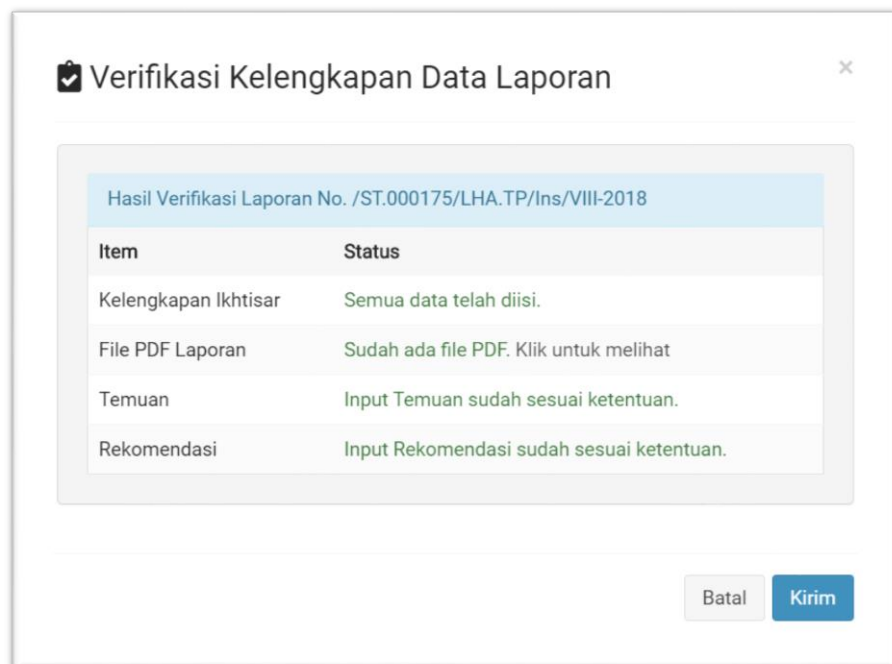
Verifikasi Kelengkapan Data Laporan

×

Hasil Verifikasi Laporan No. /ST.000175/LHA.TP/Ins/VIII-2018

| Item | Status |
|---|---|
| Kelengkapan Ikhtisar | Semua data telah diisi. |
| File PDF Laporan | Sudah ada file PDF. Klik untuk melihat |
| Temuan | Input Temuan sudah sesuai ketentuan. |
| Rekomendasi | Input Rekomendasi sudah sesuai ketentuan. |

Batal Kirim